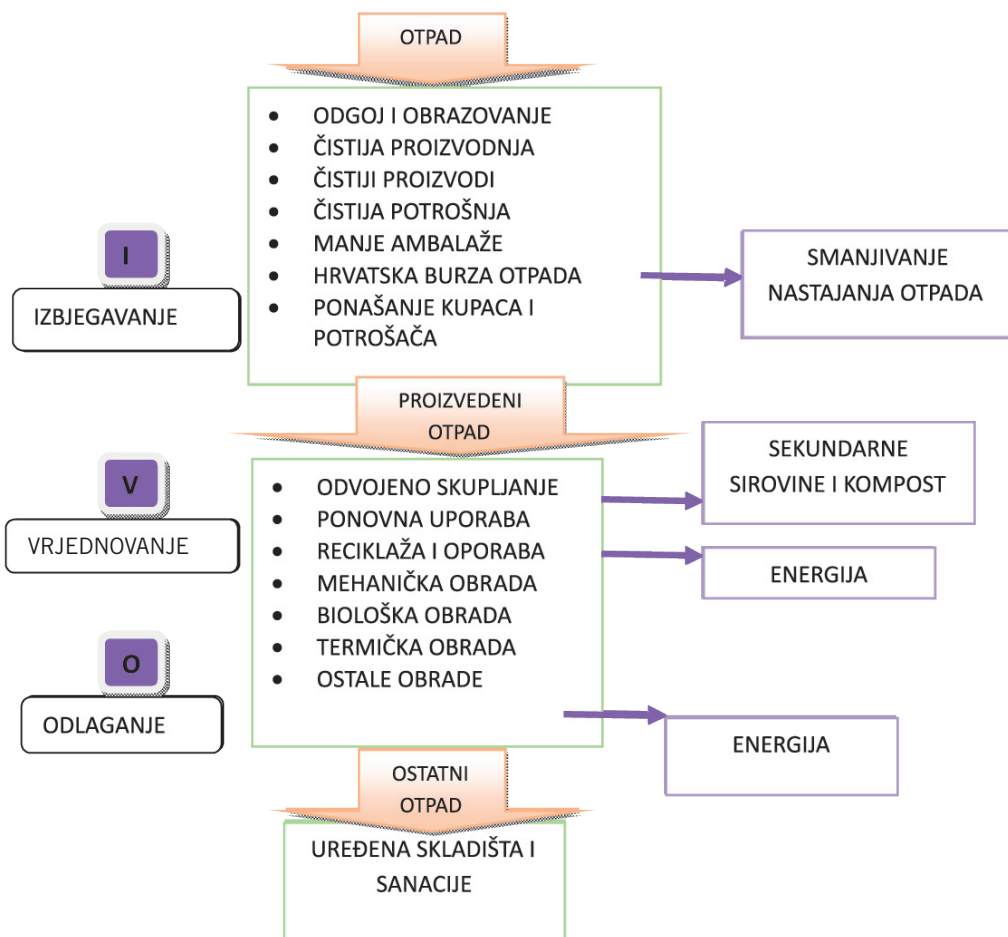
OTPAD

- ODGOJ I OBRAZOVANJE
- ČISTIJA PROIZVODNJA
- ČISTIJI PROIZVODI
- ČISTIJA POTROŠNJA
- MANJE AMBALAŽE
- HRVATSKA BURZA OTPADA
- PONAŠANJE KUPACA I POTROŠAČA

I

IZBJEGAVANJE

SMANJIVANJE NASTAJANJA OTPADA

PROIZVEDENI OTPAD

V

VRJEDNOVANJE

- ODVOJENO SKUPLJANJE
- PONOVNA UPORABA
- RECIKLAŽA I OPORABA
- MEHANIČKA OBRADA
- BIOLOŠKA OBRADA
- TERMIČKA OBRADA
- OSTALE OBRADE

SEKUNDARNE SIROVINE I KOMPOST

ENERGIJA

O

ODLAGANJE

ENERGIJA

OSTATNI OTPAD

UREĐENA SKLADIŠTA I SANACIJE